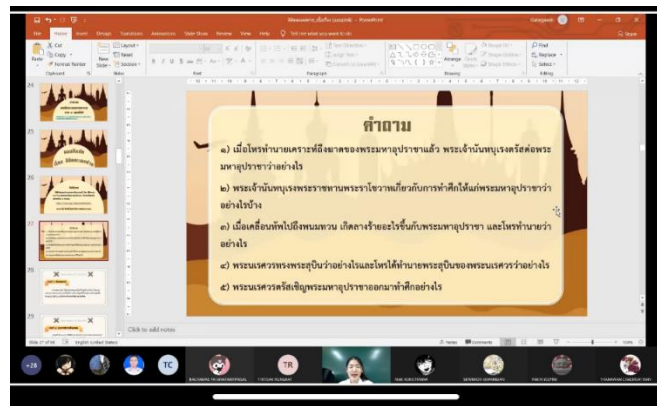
คำถาม

๑) เมื่อโหรทำนายเคราะห์ถึงฆาตของพระมหาอุปราชาแล้ว พระเจ้านันทบุเรงตรัสต่อพระมหาอุปราชาว่าอย่างไร

๒) พระเจ้านันทบุเรงพระราชทานพระราโชวาทเกี่ยวกับการทำศึกให้แก่พระมหาอุปราชาว่าอย่างไรบ้าง

๓) เมื่อเคลื่อนทัพไปถึงพนมทวน เกิดลางร้ายอะไรขึ้นกับพระมหาอุปราชา และโหรทำนายว่าอย่างไร

๔) พระนเรศวรทรงพระสุบินว่าอย่างไรและโหรได้ทำนายพระสุบินของพระนเรศวรว่าอย่างไร

๕) พระนเรศวรตรัสเชิญพระมหาอุปราชาออกมาทำศึกอย่างไร

Click to add notes

TC

TR

+28